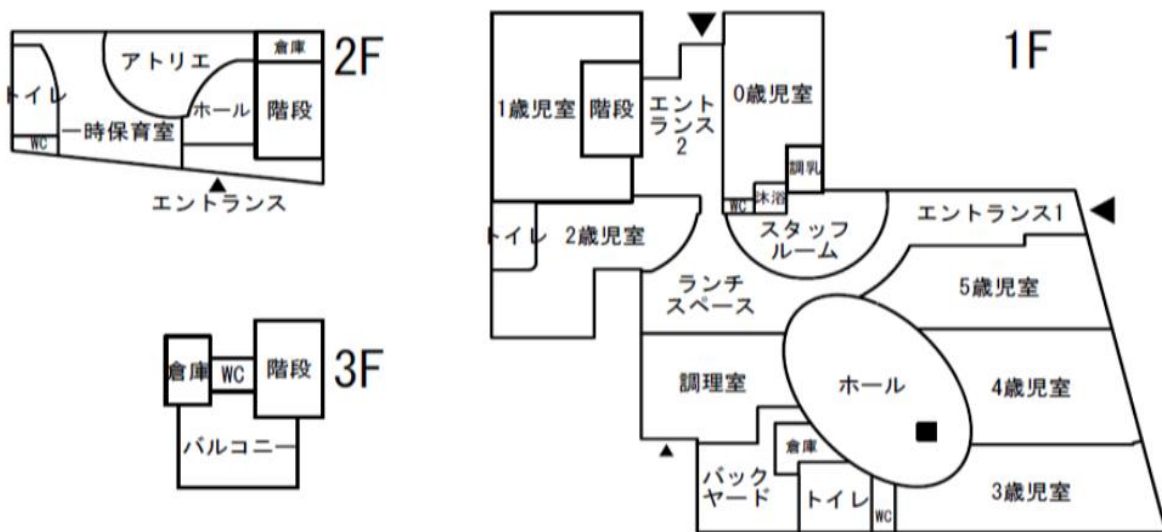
2F
倉庫
アトリエ
トイレ
ホール
階段
一時保育室
WC
エントランス

3F
倉庫
WC
階段
バルコニー

1F
1歳児室
階段
エントランス2
0歳児室
調乳
沐浴
WC
エントランス1
トイレ
2歳児室
スタッフルーム
ランチスペース
5歳児室
調理室
ホール
4歳児室
倉庫
バックヤード
トイレ
WC
3歳児室